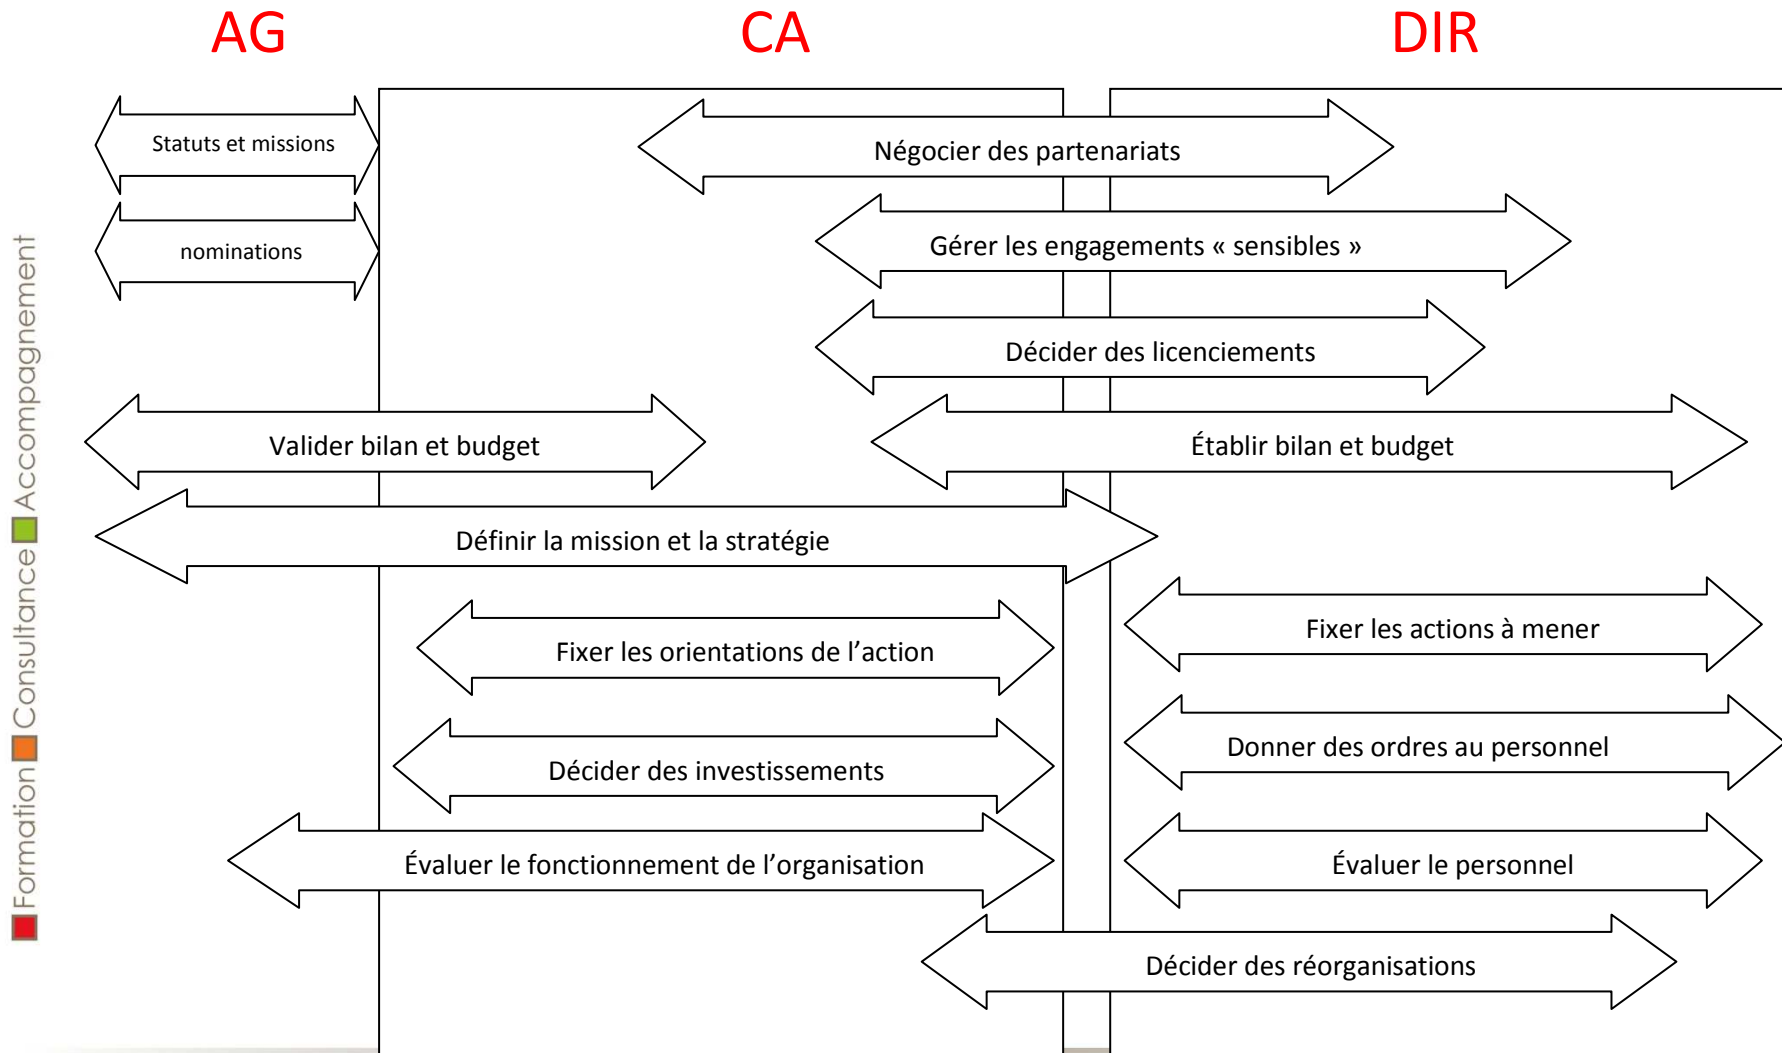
AG

CA

DIR

Statuts et missions

nominations

Négocier des partenariats

Gérer les engagements « sensibles »

Décider des licenciements

Valider bilan et budget

Établir bilan et budget

Définir la mission et la stratégie

Fixer les orientations de l'action

Fixer les actions à mener

Décider des investissements

Donner des ordres au personnel

Évaluer le fonctionnement de l'organisation

Évaluer le personnel

Décider des réorganisations

Formation Consultance Accompagnement